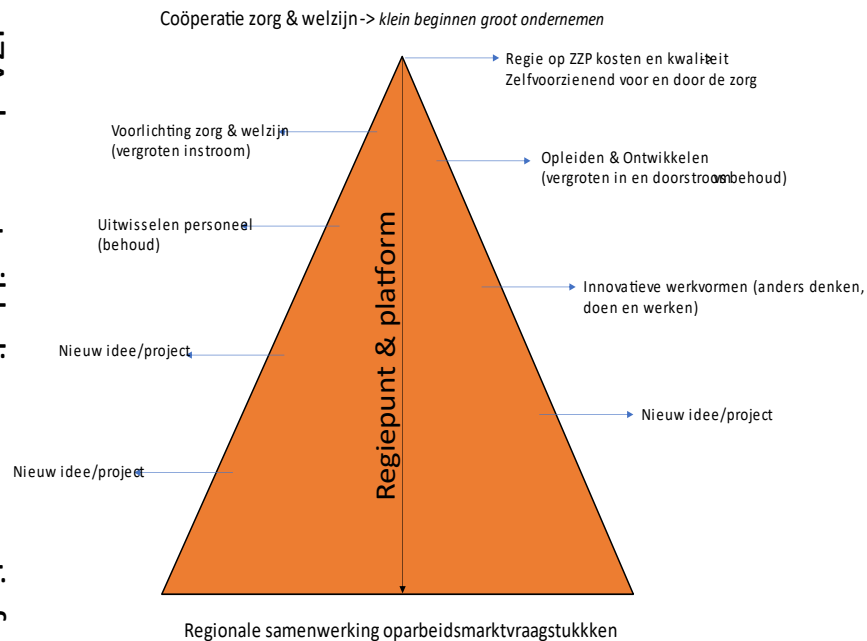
Coöperatie zorg & welzijn -> klein beginnen groot ondernemen

Regie op ZZP kosten en kwaliteit
Zelfvoorzienend voor en door de zorg

Voorlichting zorg & welzijn
(vergroten instroom)

Opleiden & Ontwikkelen
(vergroten in en doorstroom/behoud)

Uitwisselen personeel
(behoud)

Regiepunt & platform

Innovatieve werkvormen (anders denken, doen en werken)

Nieuw idee/project

Nieuw idee/project

Nieuw idee/project

Regionale samenwerking oparbeidsmarktvraagstukkken